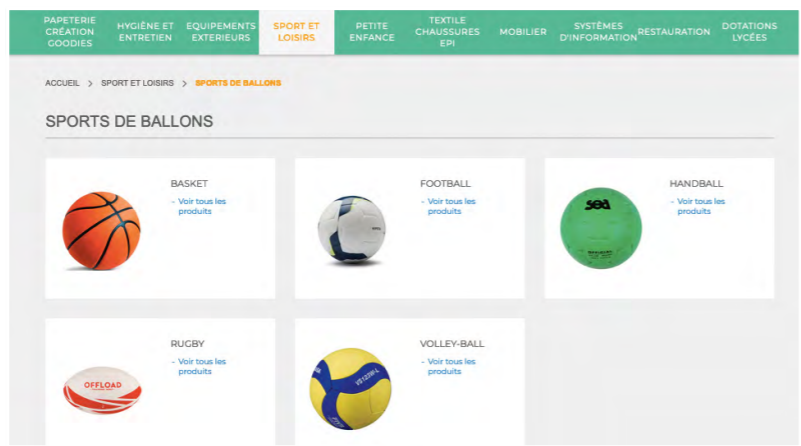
PAPETERIE CRÉATION GOODIES
HYGIÈNE ET ENTRETIEN
EQUIPEMENTS EXTERIEURS
SPORT ET LOISIRS
PETITE ENFANCE
TEXTILE CHAUSSURES EPI
MOBILIER
SYSTÈMES D'INFORMATION
RESTAURATION
DOTATIONS LYCÉES

ACCUEIL > SPORT ET LOISIRS > SPORTS DE BALLONS

SPORTS DE BALLONS

BASKET
- Voir tous les produits

FOOTBALL
- Voir tous les produits

HANDBALL
- Voir tous les produits

sea

RUGBY
- Voir tous les produits

OFFLOAD

VOLLEY-BALL
- Voir tous les produits